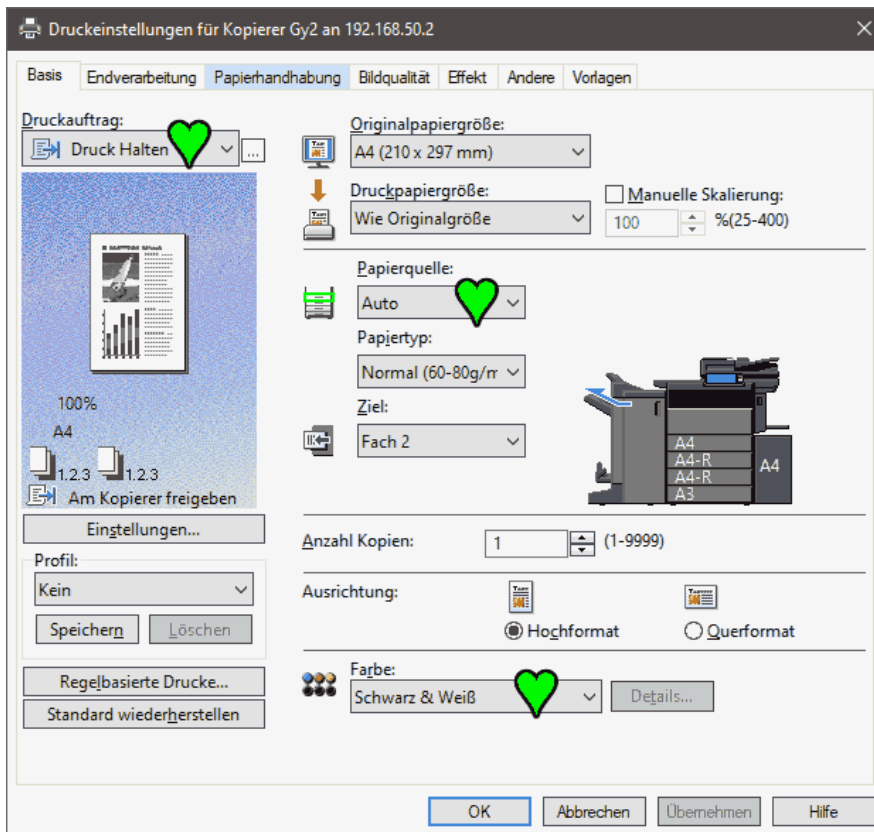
Druckeinstellungen für Kopierer Gy2 an 192.168.50.2

Basis | Endverarbeitung | Papierhandhabung | Bildqualität | Effekt | Andere | Vorlagen

Druckauftrag:
Druck Halten
...

100%
A4
1.2.3 1.2.3
Am Kopierer freigeben

Einstellungen...

Profil:
Kein
Speichern
Löschen

Regelbasierte Drucke...
Standard wiederherstellen

Originalpapiergröße:
A4 (210 x 297 mm)

Druckpapiergröße:
Wie Originalgröße
Manuelle Skalierung:
100
%(25-400)

Papierquelle:
Auto

Papiertyp:
Normal (60-80g/m

Ziel:
Fach 2

A4
A4-R
A4-R
A3
A4

Anzahl Kopien:
1
(1-9999)

Ausrichtung:
Hochformat
Querformat

Farbe:
Schwarz & Weiß
Details...

OK
Abbrechen
Übernehmen
Hilfe